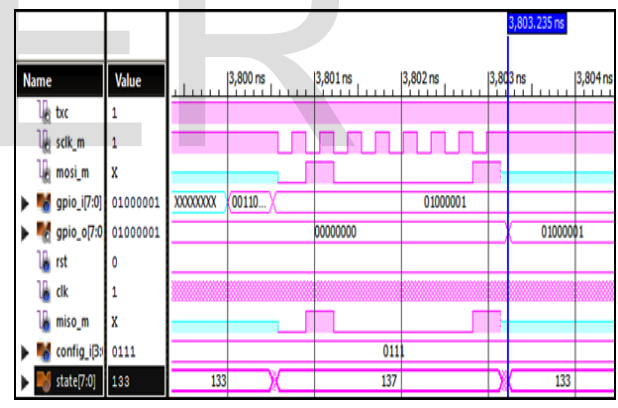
3,803.235 ns

| Name | Value |
|---|---|
| txc | 1 |
| sclk_m | 1 |
| mosi_m | X |
| gpio_i[7:0] | 01000001 |
| gpio_o[7:0 | 01000001 |
| rst | 0 |
| clk | 1 |
| miso_m | X |
| config_i[3: | 0111 |
| state[7:0] | 133 |

3,800 ns
3,801 ns
3,802 ns
3,803 ns
3,804 ns

XXXXXXXX
00110...
01000001
00000000
01000001
0111
133
137
133